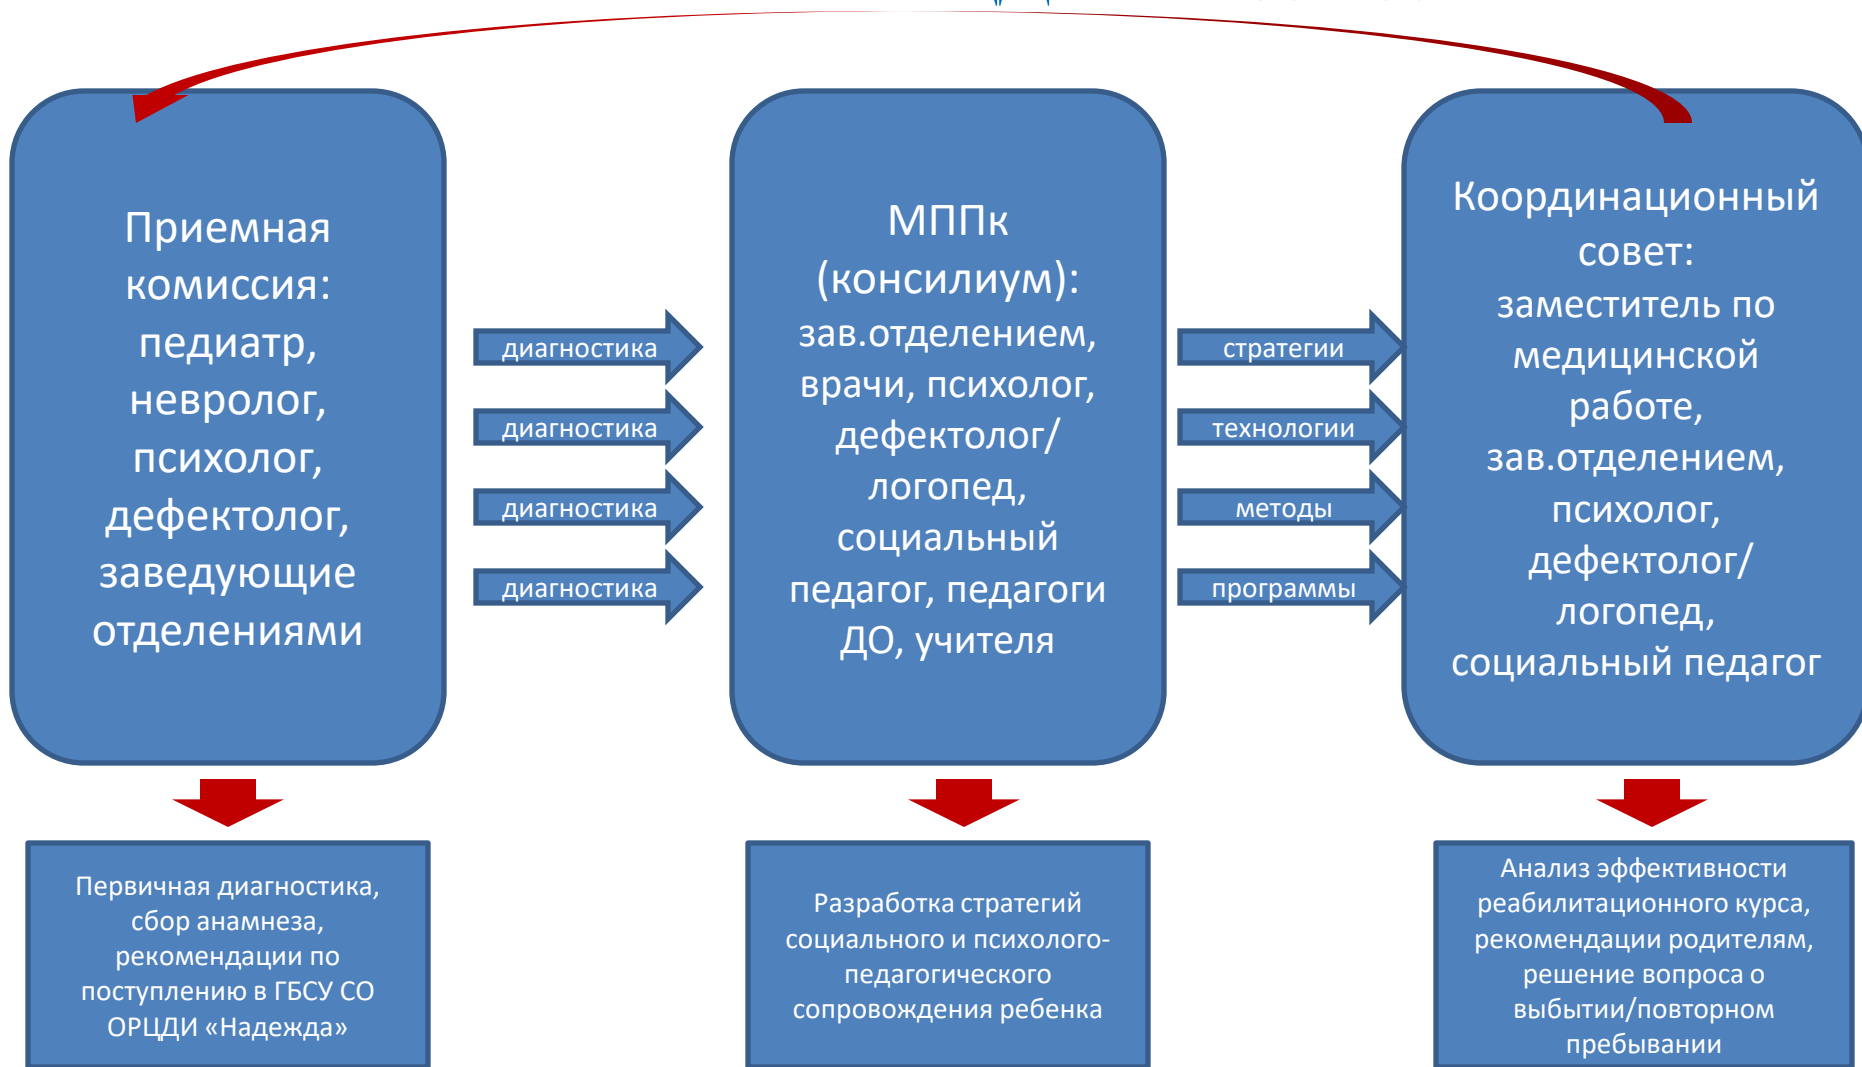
Приемная комиссия: педиатр, невролог, психолог, дефектолог, заведующие отделениями

диагностика

диагностика

диагностика

диагностика

МППк (консилиум): зав.отделением, врачи, психолог, дефектолог/ логопед, социальный педагог, педагоги ДО, учителя

стратегии

технологии

методы

программы

Координационный совет: заместитель по медицинской работе, зав.отделением, психолог, дефектолог/ логопед, социальный педагог

Первичная диагностика, сбор анамнеза, рекомендации по поступлению в ГБСУ СО ОРЦДИ «Надежда»

Разработка стратегий социального и психолого-педагогического сопровождения ребенка

Анализ эффективности реабилитационного курса, рекомендации родителям, решение вопроса о выбытии/повторном пребывании